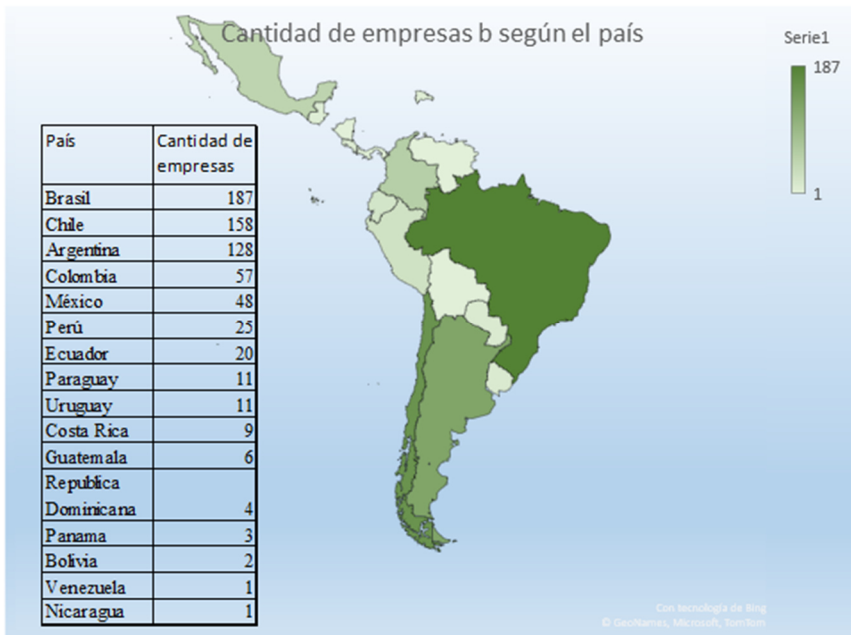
Cantidad de empresas b según el país

Serie1
187
1

| País | Cantidad de empresas |
|---|---|
| Brasil | 187 |
| Chile | 158 |
| Argentina | 128 |
| Colombia | 57 |
| México | 48 |
| Perú | 25 |
| Ecuador | 20 |
| Paraguay | 11 |
| Uruguay | 11 |
| Costa Rica | 9 |
| Guatemala | 6 |
| Republica Dominicana | 4 |
| Panama | 3 |
| Bolivia | 2 |
| Venezuela | 1 |
| Nicaragua | 1 |

Con tecnología de Bing
© GeoNames, Microsoft, TomTom